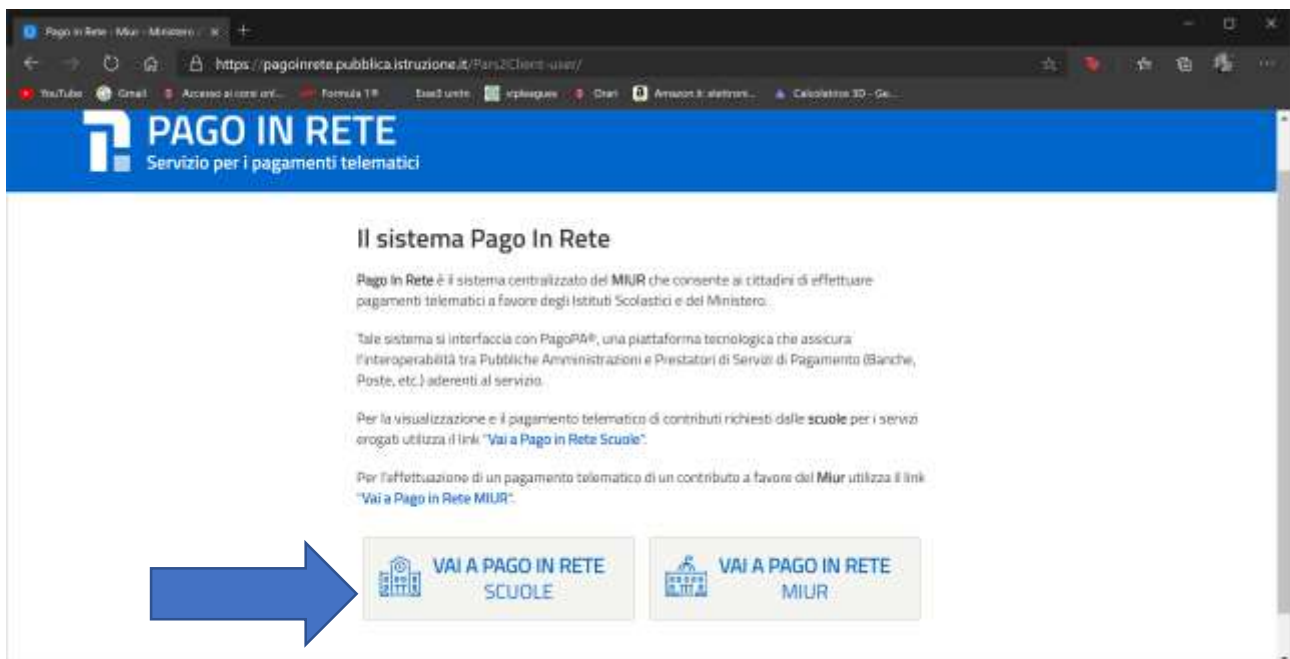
Pago in Rete - Miur - Ministero

https://pagoinrete.pubblica.istruzione.it/Pars2Client-user/

YouTube Gmail Accesso ai corsi onl... Formula 1 Exed unite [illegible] Orari Amazon.it: elettroni... Calcolatrice 3D - Ge...

PAGO IN RETE
Servizio per i pagamenti telematici

Il sistema Pago In Rete

Pago In Rete è il sistema centralizzato del MIUR che consente ai cittadini di effettuare pagamenti telematici a favore degli Istituti Scolastici e del Ministero.

Tale sistema si interfaccia con PagoPA®, una piattaforma tecnologica che assicura l'interoperabilità tra Pubbliche Amministrazioni e Prestatori di Servizi di Pagamento (Banche, Poste, etc.) aderenti al servizio.

Per la visualizzazione e il pagamento telematico di contributi richiesti dalle scuole per i servizi erogati utilizza il link "Vai a Pago in Rete Scuole".

Per l'effettuazione di un pagamento telematico di un contributo a favore del Miur utilizza il link "Vai a Pago in Rete MIUR".

VAI A PAGO IN RETE SCUOLE

VAI A PAGO IN RETE MIUR